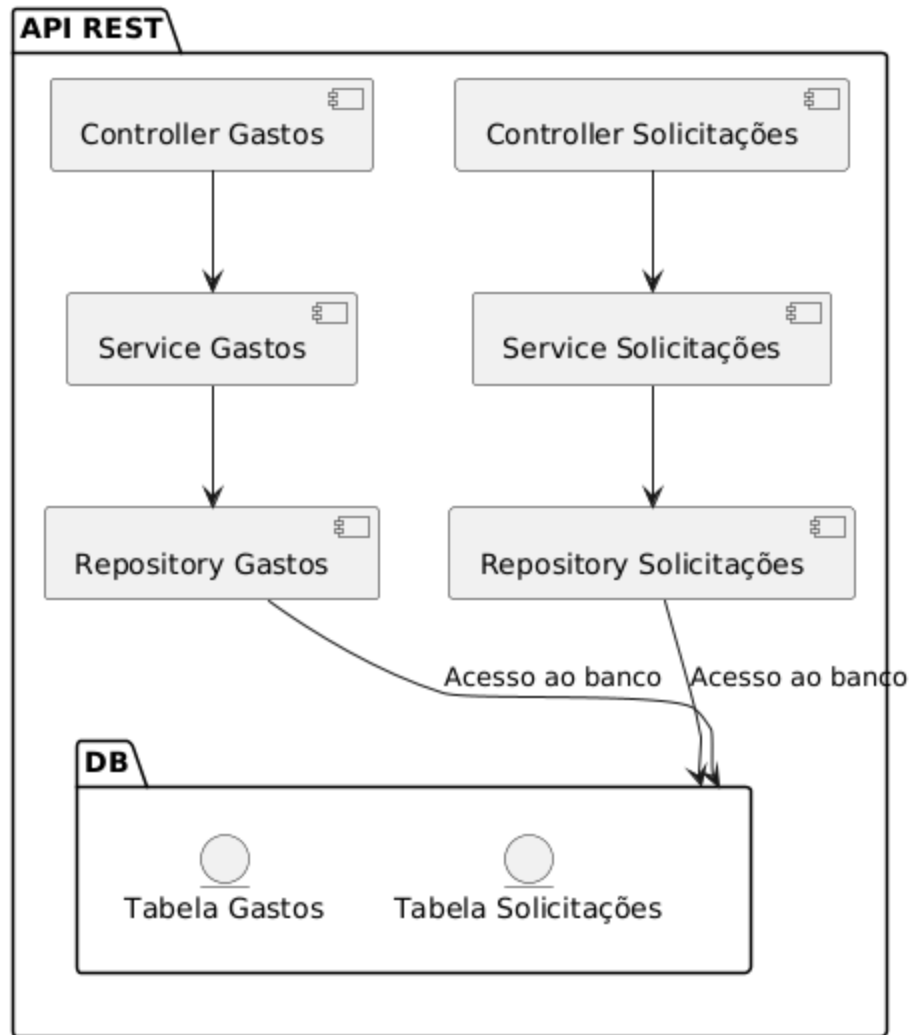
API REST

Controller Gastos

Controller Solicitações

Service Gastos

Service Solicitações

Repository Gastos

Repository Solicitações

Acesso ao banco

Acesso ao banco

DB

Tabela Gastos

Tabela Solicitações